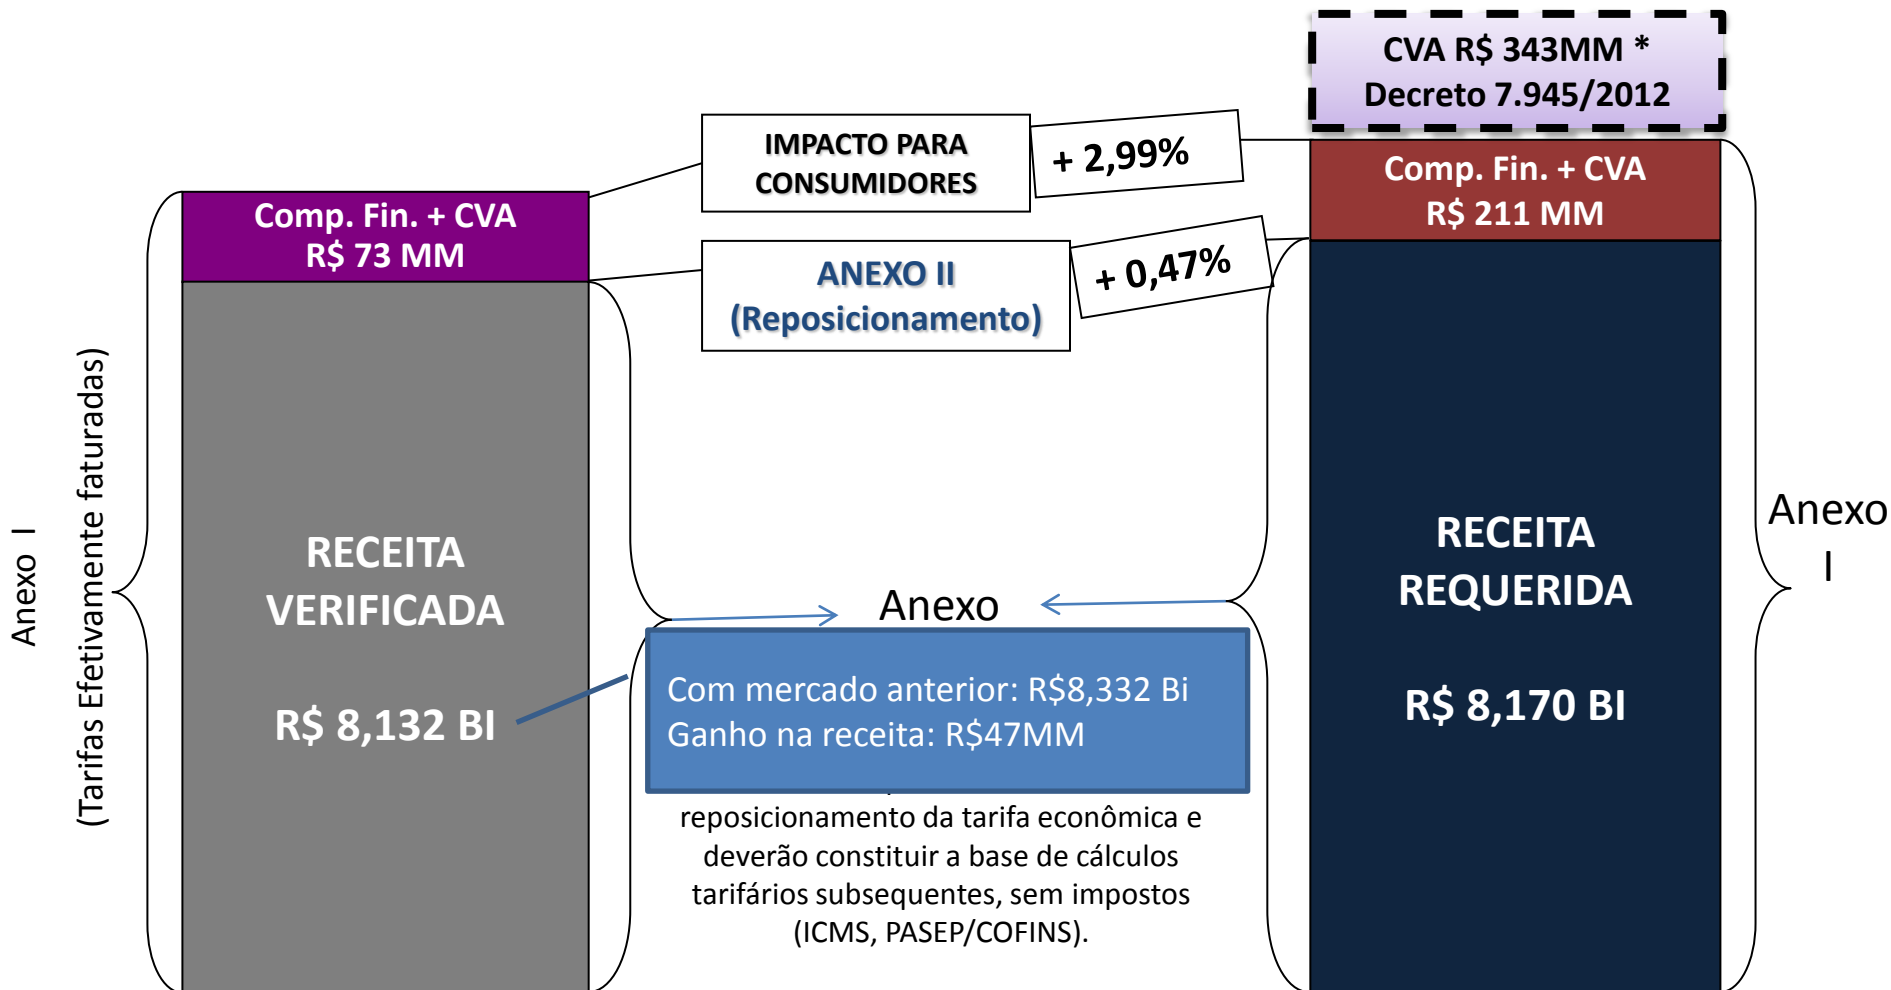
CVA R$ 343MM *
Decreto 7.945/2012

IMPACTO PARA CONSUMIDORES

+ 2,99%

Comp. Fin. + CVA
R$ 211 MM

Comp. Fin. + CVA
R$ 73 MM

ANEXO II
(Reposicionamento)

+ 0,47%

Anexo I
(Tarifas Efetivamente faturadas)

RECEITA VERIFICADA

R$ 8,132 BI

Anexo

Com mercado anterior: R$8,332 Bi
Ganho na receita: R$47MM

reposicionamento da tarifa econômica e deverão constituir a base de cálculos tarifários subsequentes, sem impostos (ICMS, PASEP/COFINS).

RECEITA REQUERIDA

R$ 8,170 BI

Anexo I